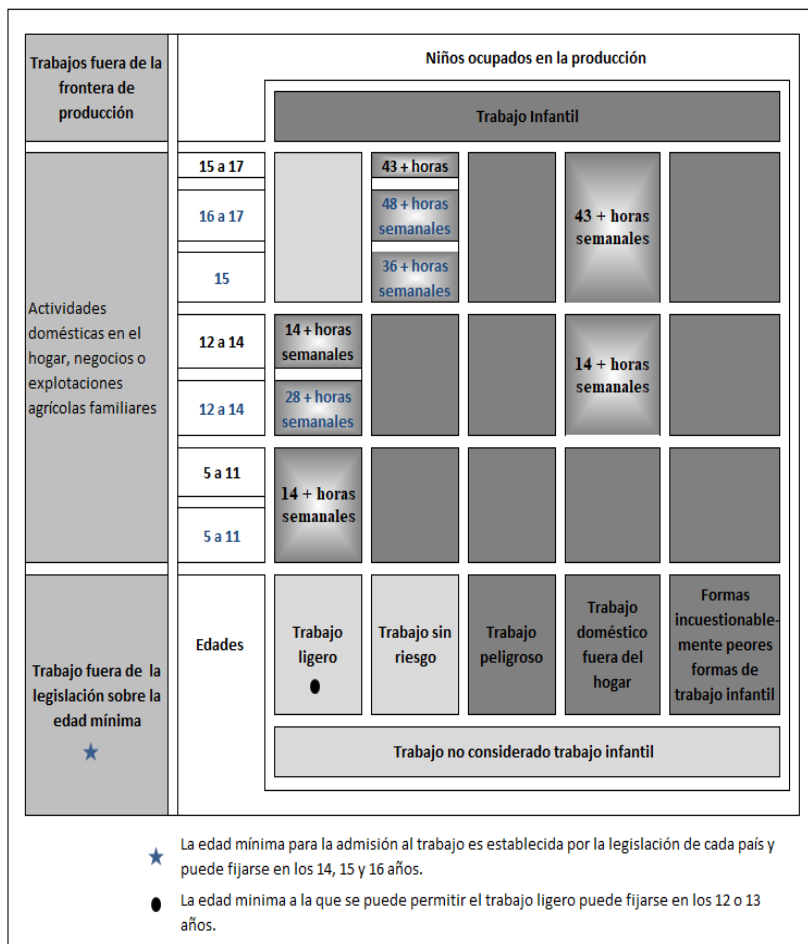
Trabajos fuera de la frontera de producción

Niños ocupados en la producción

Trabajo Infantil

15 a 17

43 + horas

16 a 17

48 + horas semanales

43 + horas semanales

15

36 + horas semanales

Actividades domésticas en el hogar, negocios o explotaciones agrícolas familiares

12 a 14

14 + horas semanales

14 + horas semanales

12 a 14

28 + horas semanales

5 a 11

14 + horas semanales

5 a 11

Trabajo fuera de la legislación sobre la edad mínima ★

Edades

Trabajo ligero ●

Trabajo sin riesgo

Trabajo peligroso

Trabajo doméstico fuera del hogar

Formas incuestionablemente peores formas de trabajo infantil

Trabajo no considerado trabajo infantil

★ La edad mínima para la admisión al trabajo es establecida por la legislación de cada país y puede fijarse en los 14, 15 y 16 años.

● La edad mínima a la que se puede permitir el trabajo ligero puede fijarse en los 12 o 13 años.